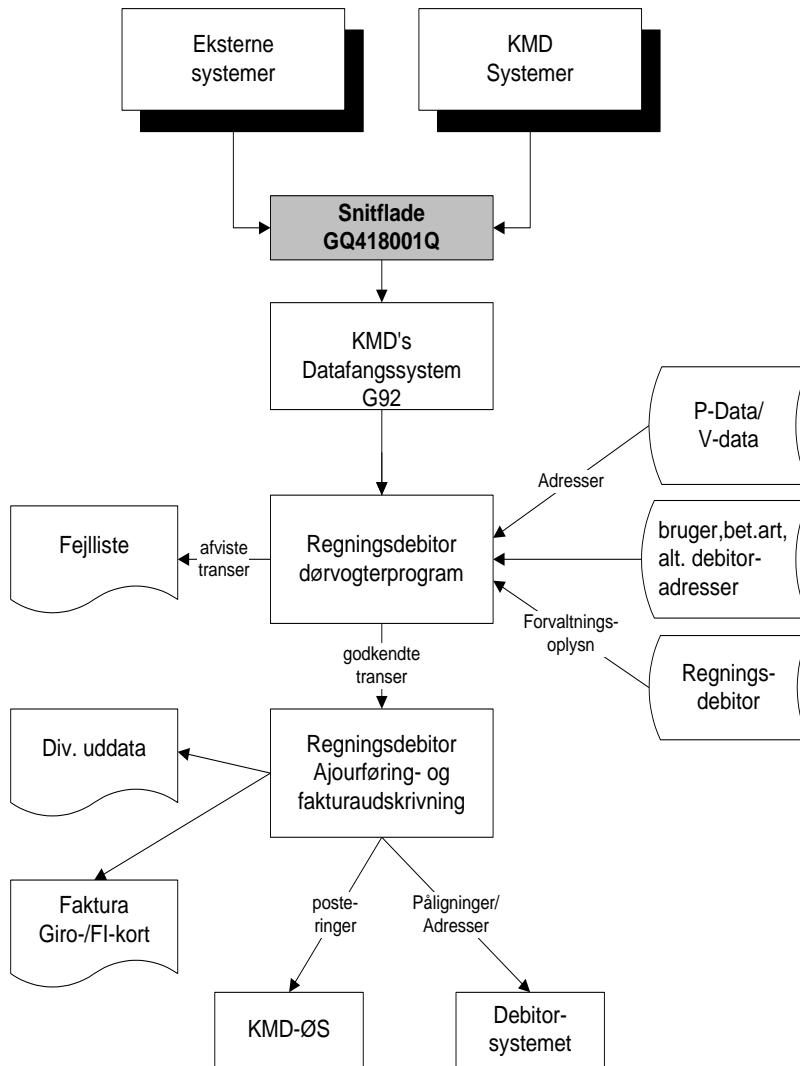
Eksterne systemer

KMD Systemer

**Snitflade GQ418001Q**

KMD's Datafangssystem G92

P-Data/ V-data

Adresser

Fejlliste

afviste transer

Regningsdebitor dørvogterprogram

bruger,bet.art, alt. debitor-adresser

Forvaltnings-oplysn

Regnings-debitor

godkendte transer

Div. uddata

Regningsdebitor Ajourføring- og fakturaudskrivning

Faktura Giro-/FI-kort

poste-ringer

Påligninger/ Adresser

KMD-ØS

Debitor-systemet